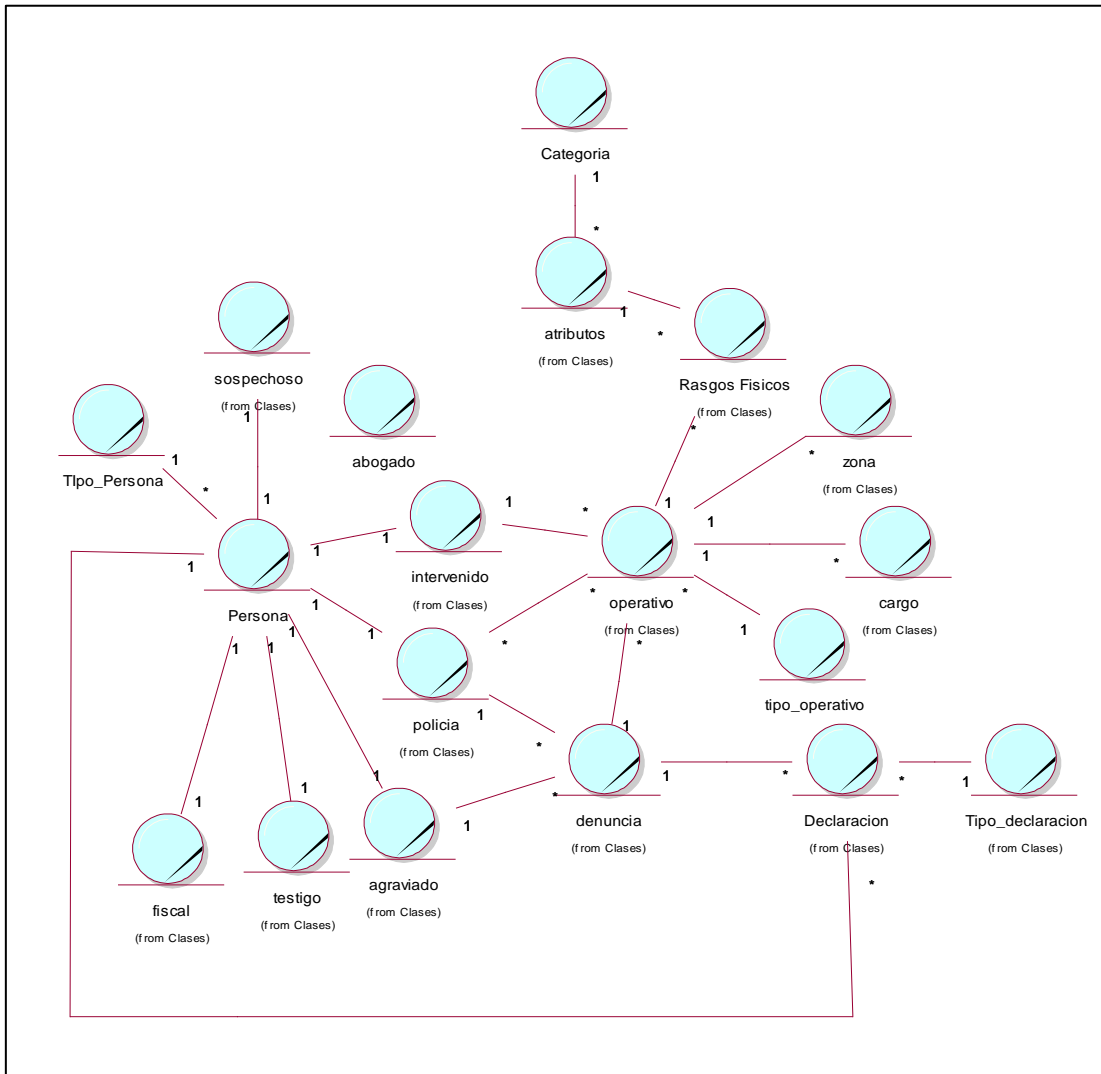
Categoria

1

*

atributos
(from Clases)

1

*

Rasgos Fisicos
(from Clases)

sospechoso
(from Clases)

abogado

TIpo_Persona

1

*

1

1

zona
(from Clases)

*

intervenido
(from Clases)

1

1

1

*

1

operativo
(from Clases)

1

1

*

cargo
(from Clases)

Persona

1

1

1

1

1

policia
(from Clases)

*

*

*

*

1

tipo_operativo

1

1

*

denuncia
(from Clases)

1

*

Declaracion
(from Clases)

*

1

Tipo_declaracion
(from Clases)

1

1

1

1

fiscal
(from Clases)

testigo
(from Clases)

agraviado
(from Clases)

*